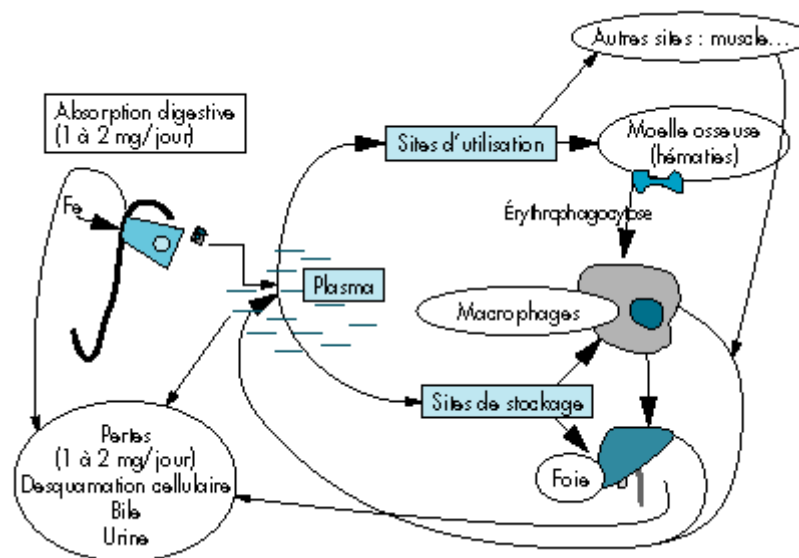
Autres sites : muscle...

Absorption digestive
(1 à 2 mg/jour)

Sites d'utilisation

Moelle osseuse
(hématies)

Fe

Érythrophagocytose

Plasma

Macrophages

Sites de stockage

Pertes
(1 à 2 mg/jour)
Desquamation cellulaire
Bile
Urine

Foie